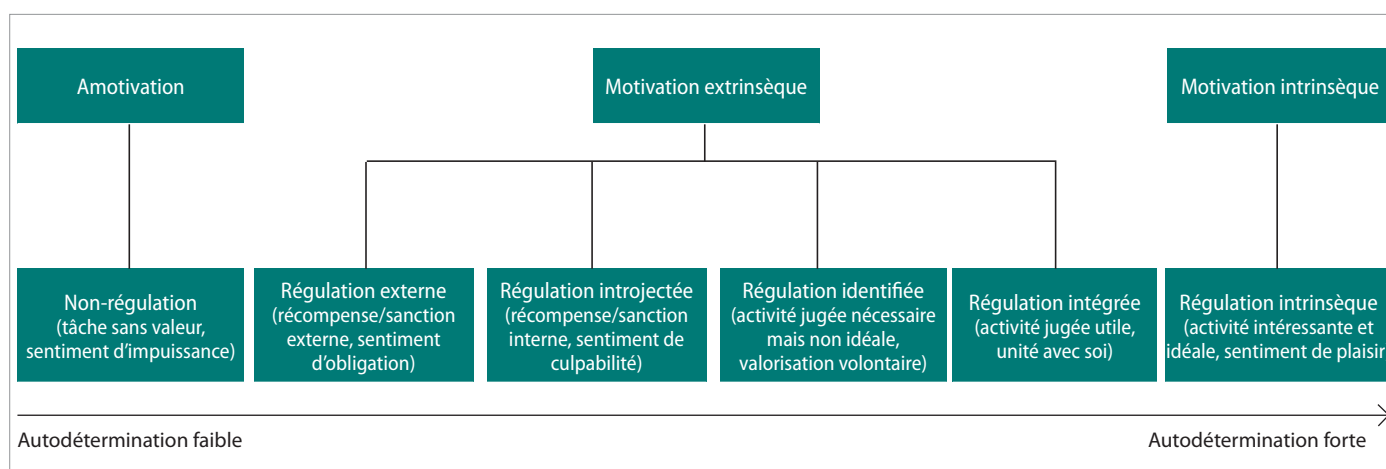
Amotivation

Motivation extrinsèque

Motivation intrinsèque

Non-régulation (tâche sans valeur, sentiment d'impuissance)

Régulation externe (récompense/sanction externe, sentiment d'obligation)

Régulation introjectée (récompense/sanction interne, sentiment de culpabilité)

Régulation identifiée (activité jugée nécessaire mais non idéale, valorisation volontaire)

Régulation intégrée (activité jugée utile, unité avec soi)

Régulation intrinsèque (activité intéressante et idéale, sentiment de plaisir

Autodétermination faible

Autodétermination forte